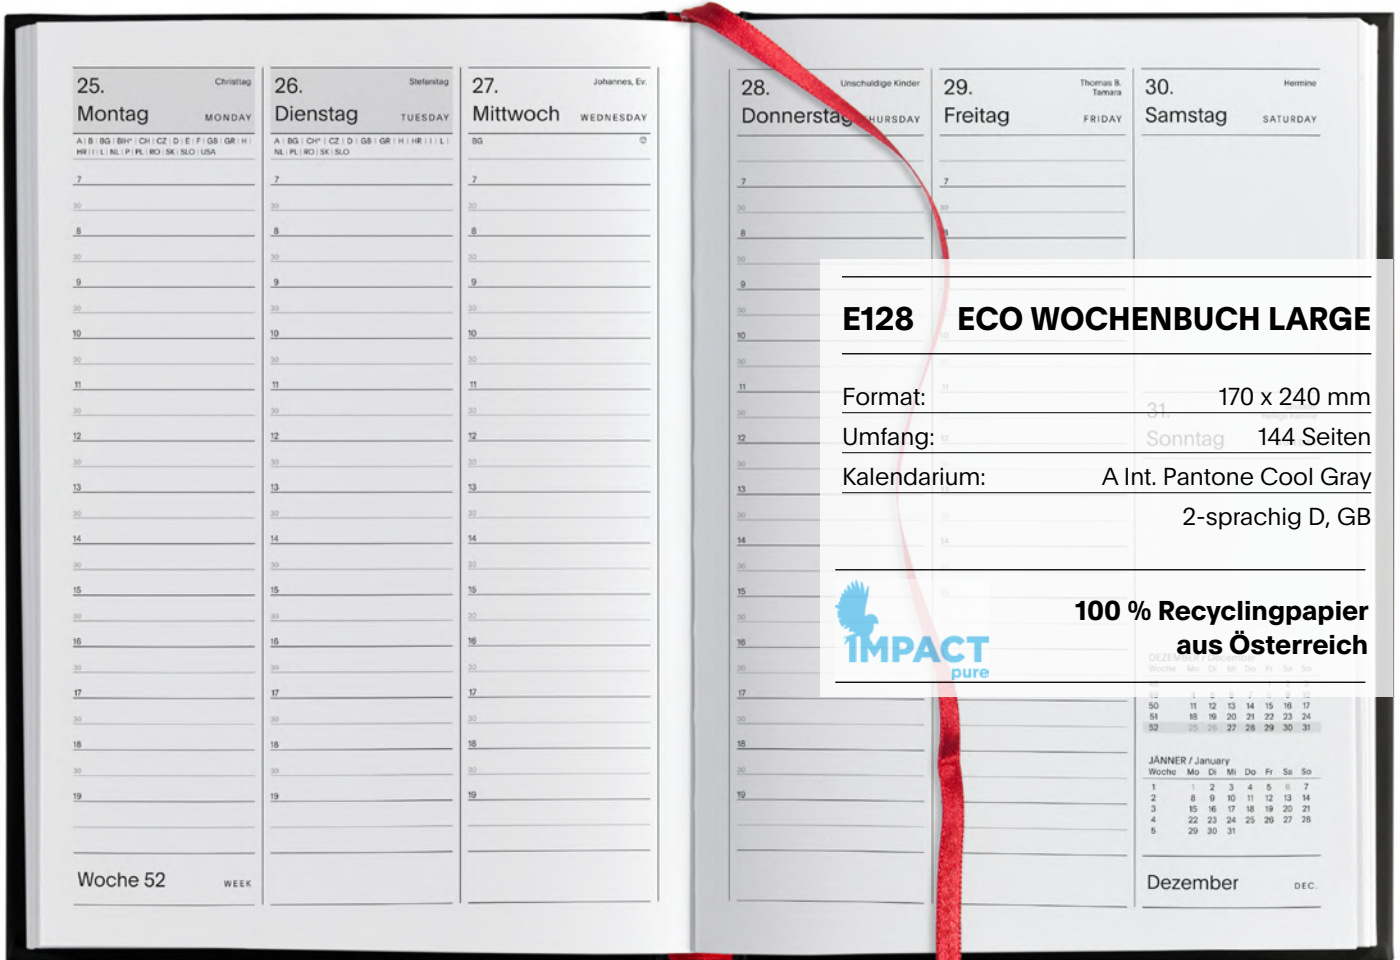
25. Christtag
Montag MONDAY
A | B | BG | BIH* | CH | CZ | D | E | F | GB | GR | H | HR | I | L | NL | P | PL | RO | SK | SLO | USA
7
30
8
30
9
30
10
30
11
30
12
30
13
30
14
30
15
30
16
30
17
30
18
30
19

Woche 52 WEEK

26. Stefanitag
Dienstag TUESDAY
A | BG | CH* | CZ | D | GB | GR | H | HR | I | L | NL | PL | RO | SK | SLO
7
30
8
30
9
30
10
30
11
30
12
30
13
30
14
30
15
30
16
30
17
30
18
30
19

27. Johannes, Ev.
Mittwoch WEDNESDAY
BG
7
30
8
30
9
30
10
30
11
30
12
30
13
30
14
30
15
30
16
30
17
30
18
30
19

28. Unschuldige Kinder
Donnerstag THURSDAY
7
30
8
30
9
30
10
30
11
30
12
30
13
30
14
30
15
30
16
30
17
30
18
30
19

29. Thomas B. Tamara
Freitag FRIDAY
7
30

30. Hermine
Samstag SATURDAY

E128 ECO WOCHENBUCH LARGE

Format: 170 x 240 mm
Umfang: 144 Seiten
Kalendarium: A Int. Pantone Cool Gray
2-sprachig D, GB

IMPACT pure

100 % Recyclingpapier aus Österreich

50 11 12 13 14 15 16 17
51 18 19 20 21 22 23 24
52 25 26 27 28 29 30 31

JÄNNER / January
Woche Mo Di Mi Do Fr Sa So
1 1 2 3 4 5 6 7
2 8 9 10 11 12 13 14
3 15 16 17 18 19 20 21
4 22 23 24 25 26 27 28
5 29 30 31

Dezember DEC.